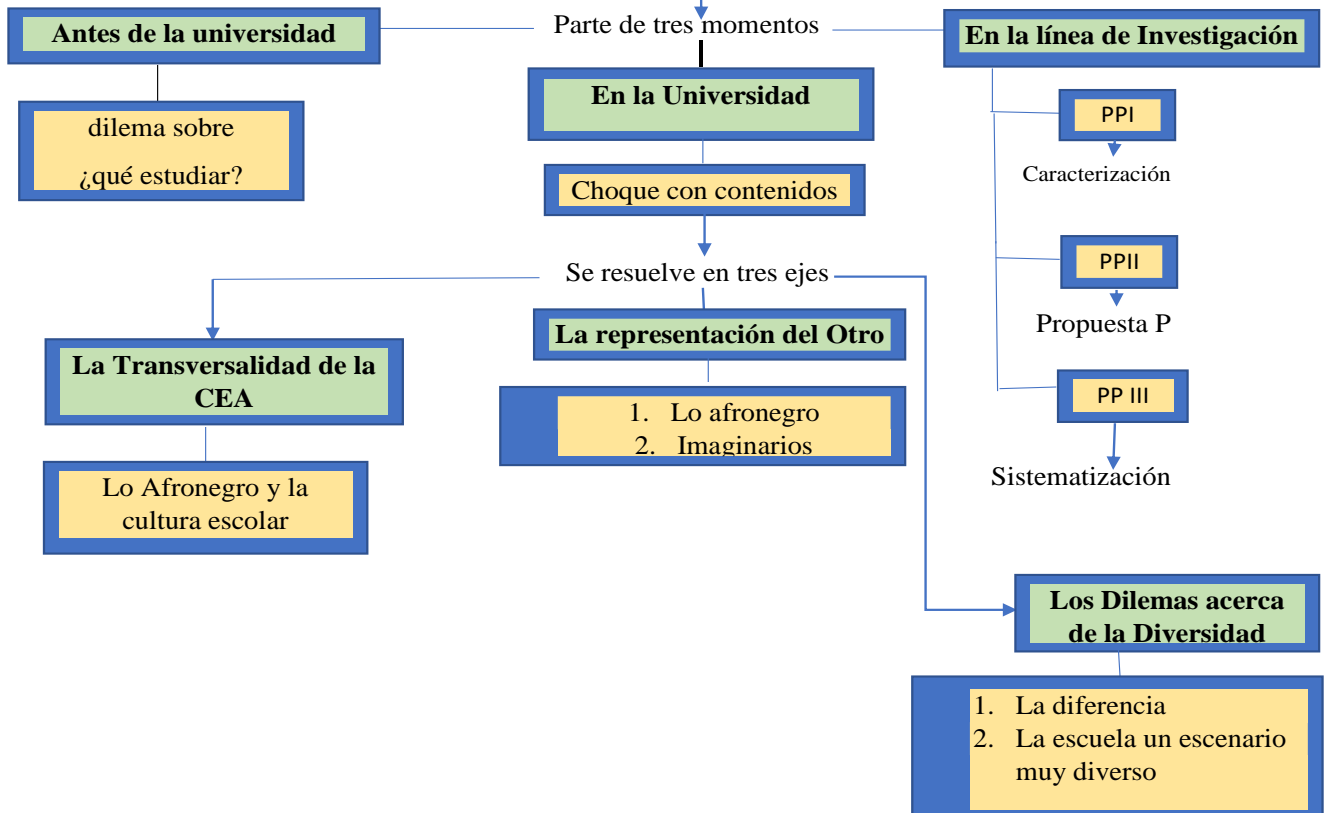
Antes de la universidad

Parte de tres momentos

En la línea de Investigación

dilema sobre ¿qué estudiar?

En la Universidad

PPI

Caracterización

Choque con contenidos

PPII

Se resuelve en tres ejes

Propuesta P

La representación del Otro

La Transversalidad de la CEA

1. Lo afronegro
2. Imaginarios

PP III

Sistematización

Lo Afronegro y la cultura escolar

Los Dilemas acerca de la Diversidad

1. La diferencia
2. La escuela un escenario muy diverso